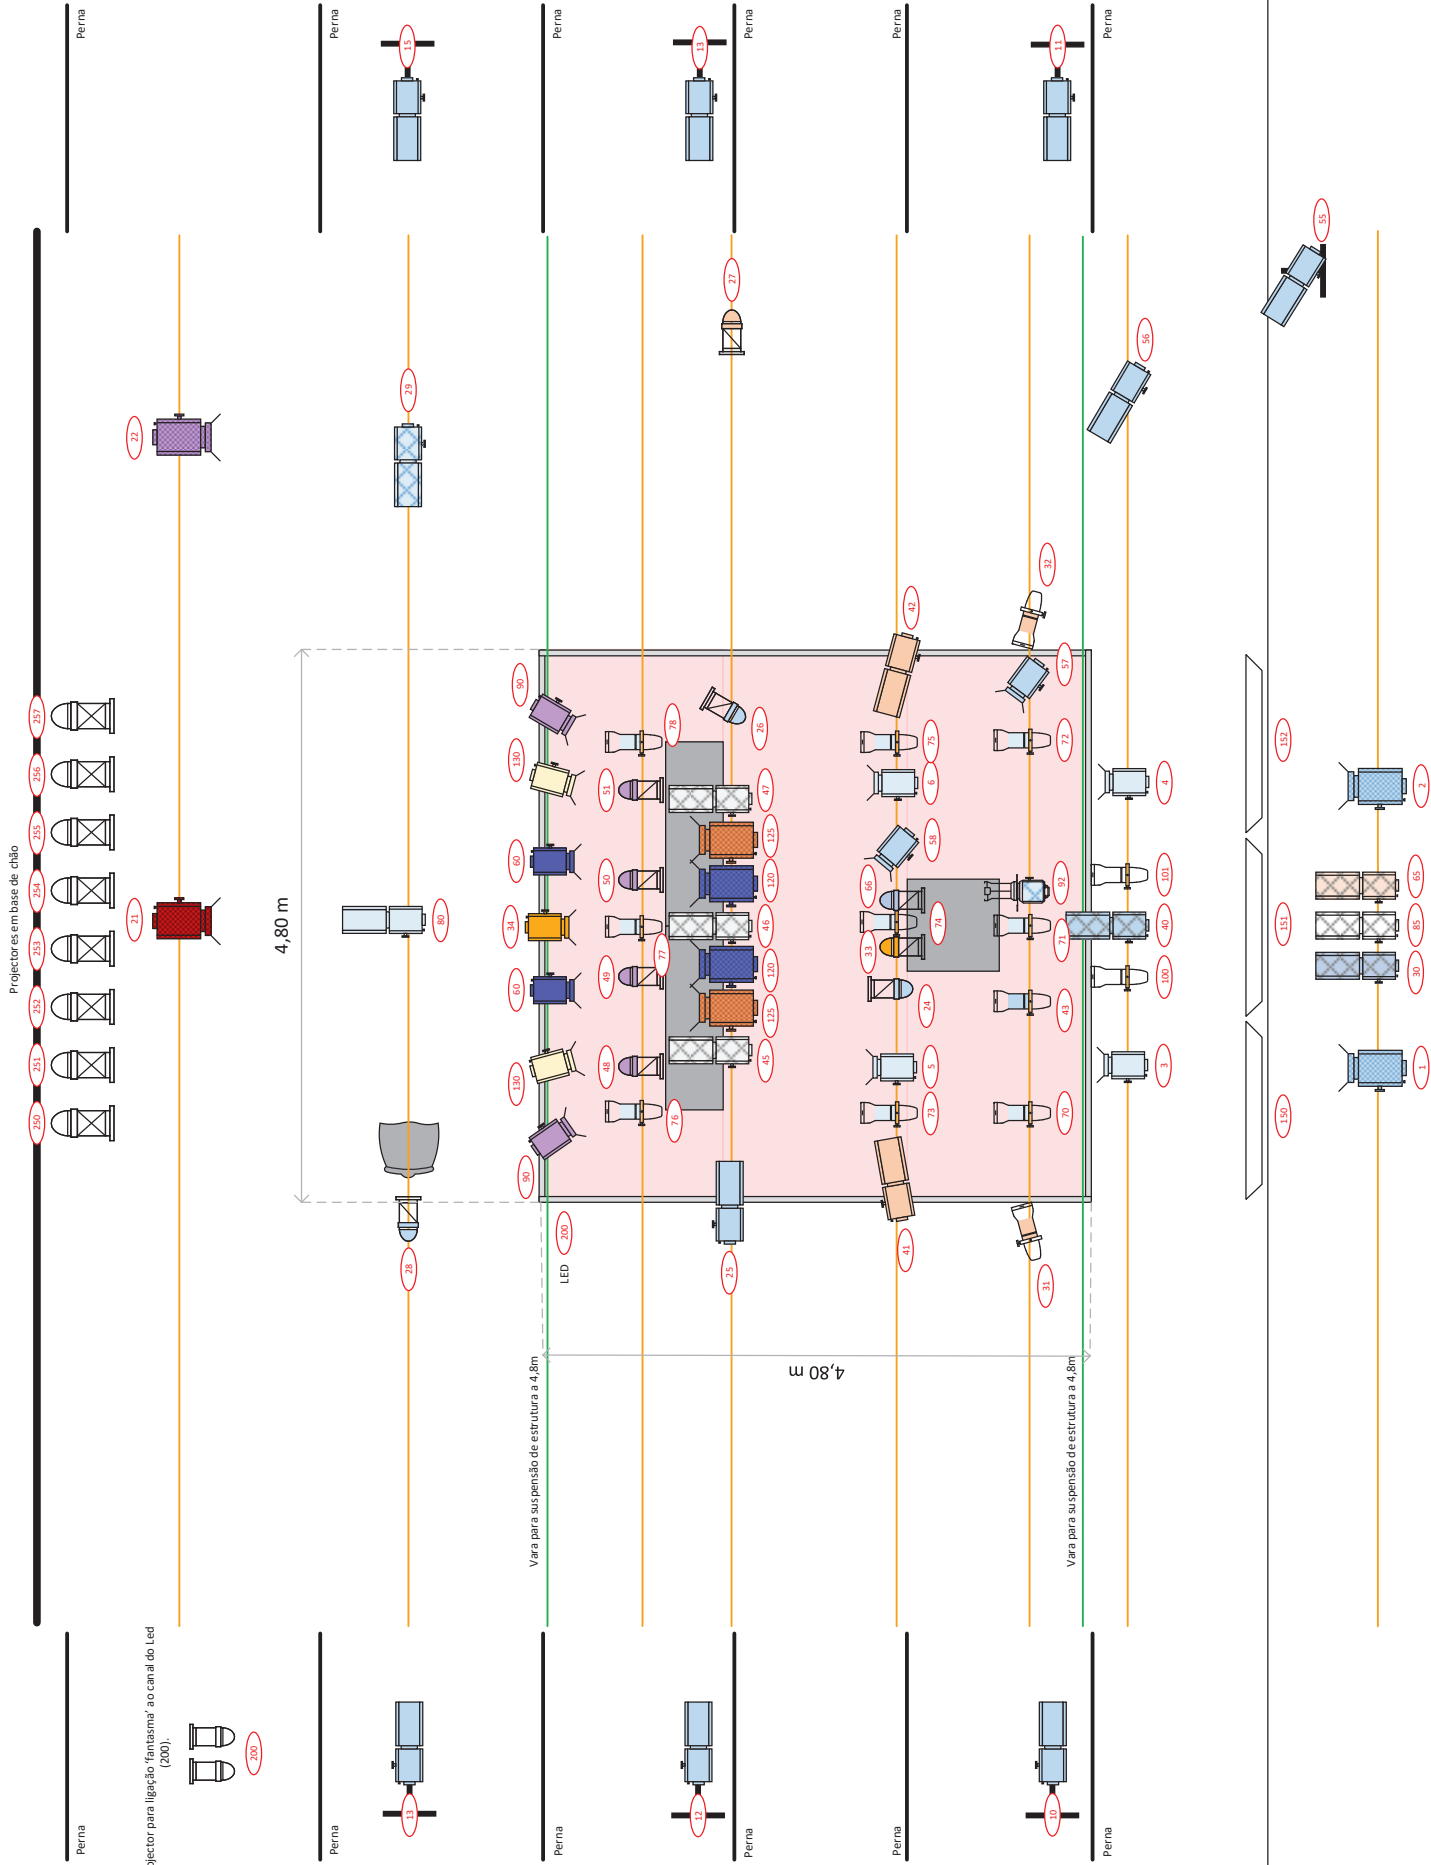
Perna
Perna
Perna
Perna
Perna
Perna
15
13
11
55
27
56
29
22
32
42
57
90
78
26
75
72
152
130
51
47
6
4
2
125
58
60
50
120
66
92
101
65
21
34
80
46
74
71
40
151
85
4,80 m
77
33
60
49
120
24
43
100
30
125
48
45
5
3
1
130
76
73
70
150
90
28
200
LED
25
41
31
Projectores em base de chão
257
256
255
254
253
252
251
250
4,80 m
Vara para suspensão de estrutura a 4,8m
Vara para suspensão de estrutura a 4,8m
jector para ligação 'fantasma' ao canal do Led (200).
200
13
12
10
Perna
Perna
Perna
Perna
Perna
Perna